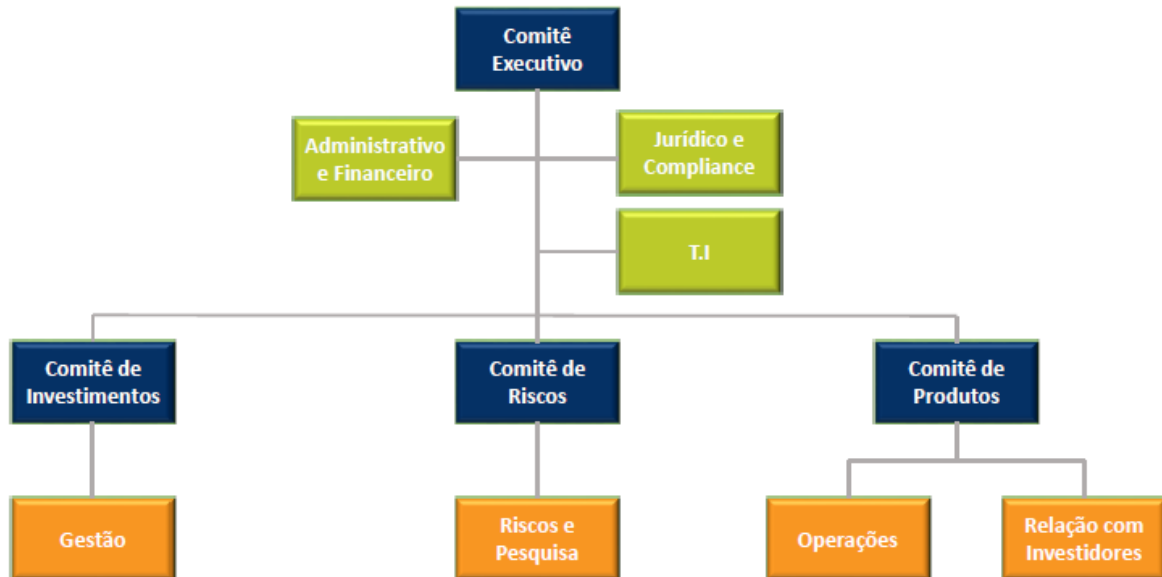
Comitê Executivo

Administrativo e Financeiro

Jurídico e Compliance

T.I

Comitê de Investimentos

Comitê de Riscos

Comitê de Produtos

Gestão

Riscos e Pesquisa

Operações

Relação com Investidores